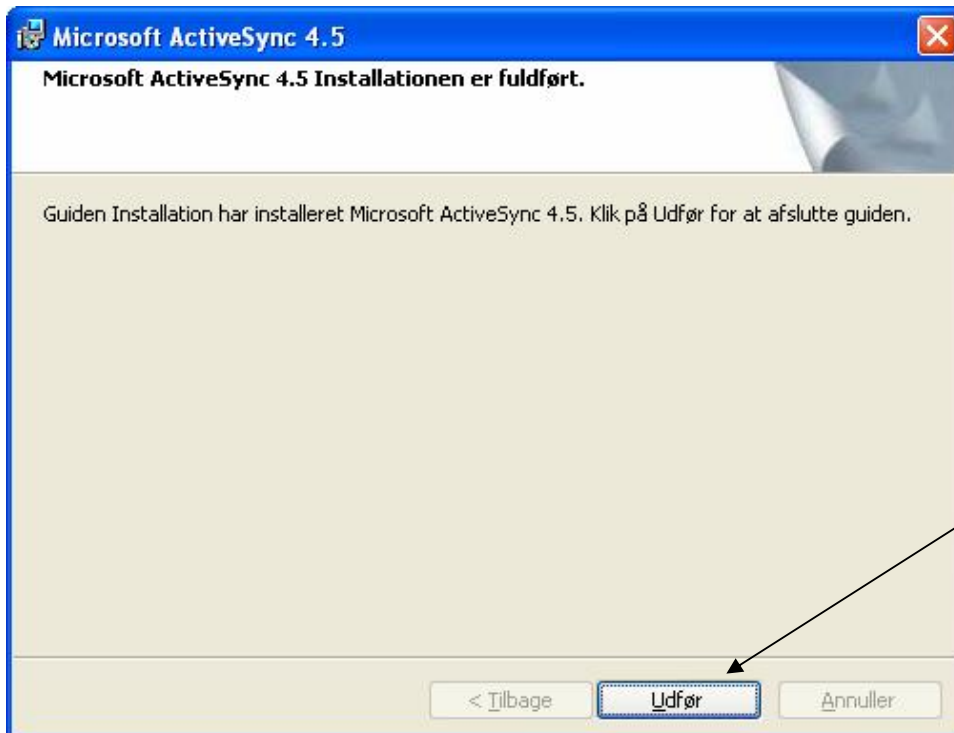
Microsoft ActiveSync 4.5

Microsoft ActiveSync 4.5 Installationen er fuldført.

Guiden Installation har installeret Microsoft ActiveSync 4.5. Klik på Udfør for at afslutte guiden.

< Tilbage

Udfør

Annuller